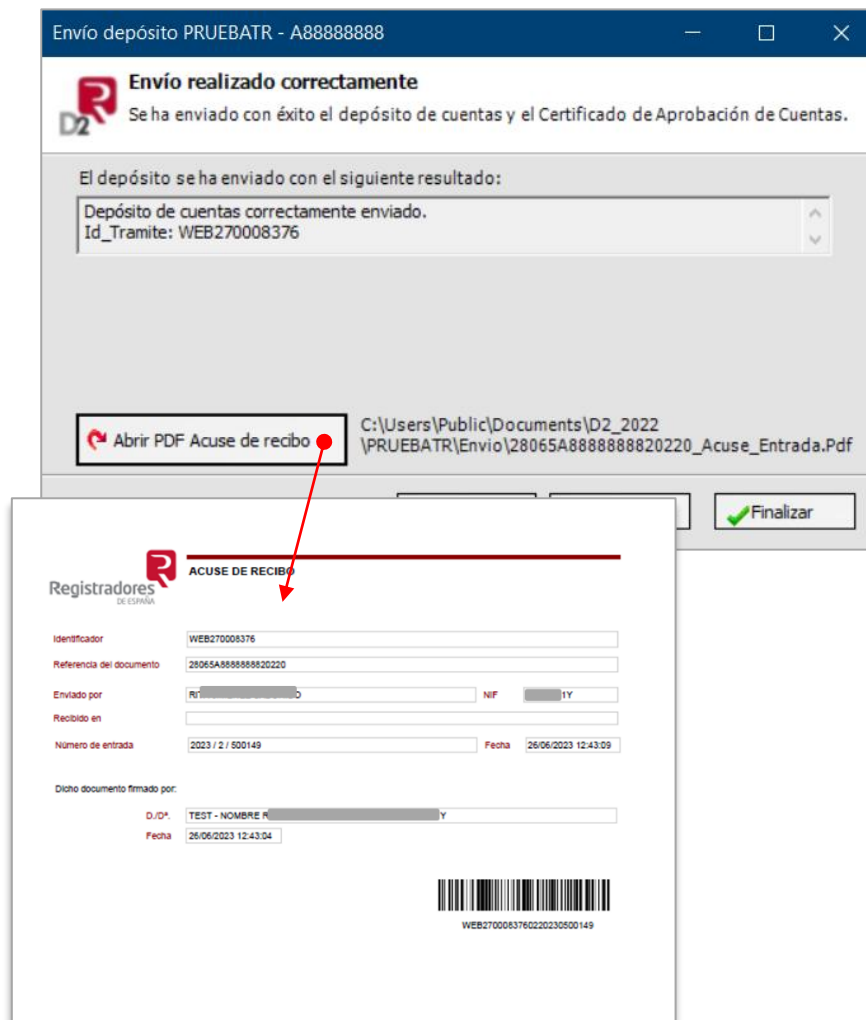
Envío depósito PRUEBATR - A88888888

D2

Envío realizado correctamente

Se ha enviado con éxito el depósito de cuentas y el Certificado de Aprobación de Cuentas.

El depósito se ha enviado con el siguiente resultado:

Depósito de cuentas correctamente enviado.
Id_Tramite: WEB270008376

Abrir PDF Acuse de recibo

C:\Users\Public\Documents\D2_2022\PRUEBATR\Envio\28065A8888888820220_Acuse_Entrada.Pdf

Finalizar

Registradores
DE ESPAÑA

ACUSE DE RECIBO

| | | | |
|---|---|---|---|
| Identificador | WEB270008376 | | |
| Referencia del documento | 28065A8888888820220 | | |
| Enviado por | R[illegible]O | NIF | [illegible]1Y |
| Recibido en | | | |
| Número de entrada | 2023 / 2 / 500149 | Fecha | 26/06/2023 12:43:09 |

Dicho documento firmado por:

| | |
|---|---|
| D./Dª. | TEST - NOMBRE R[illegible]Y |
| Fecha | 26/06/2023 12:43:04 |

WEB27000837602202305001​49